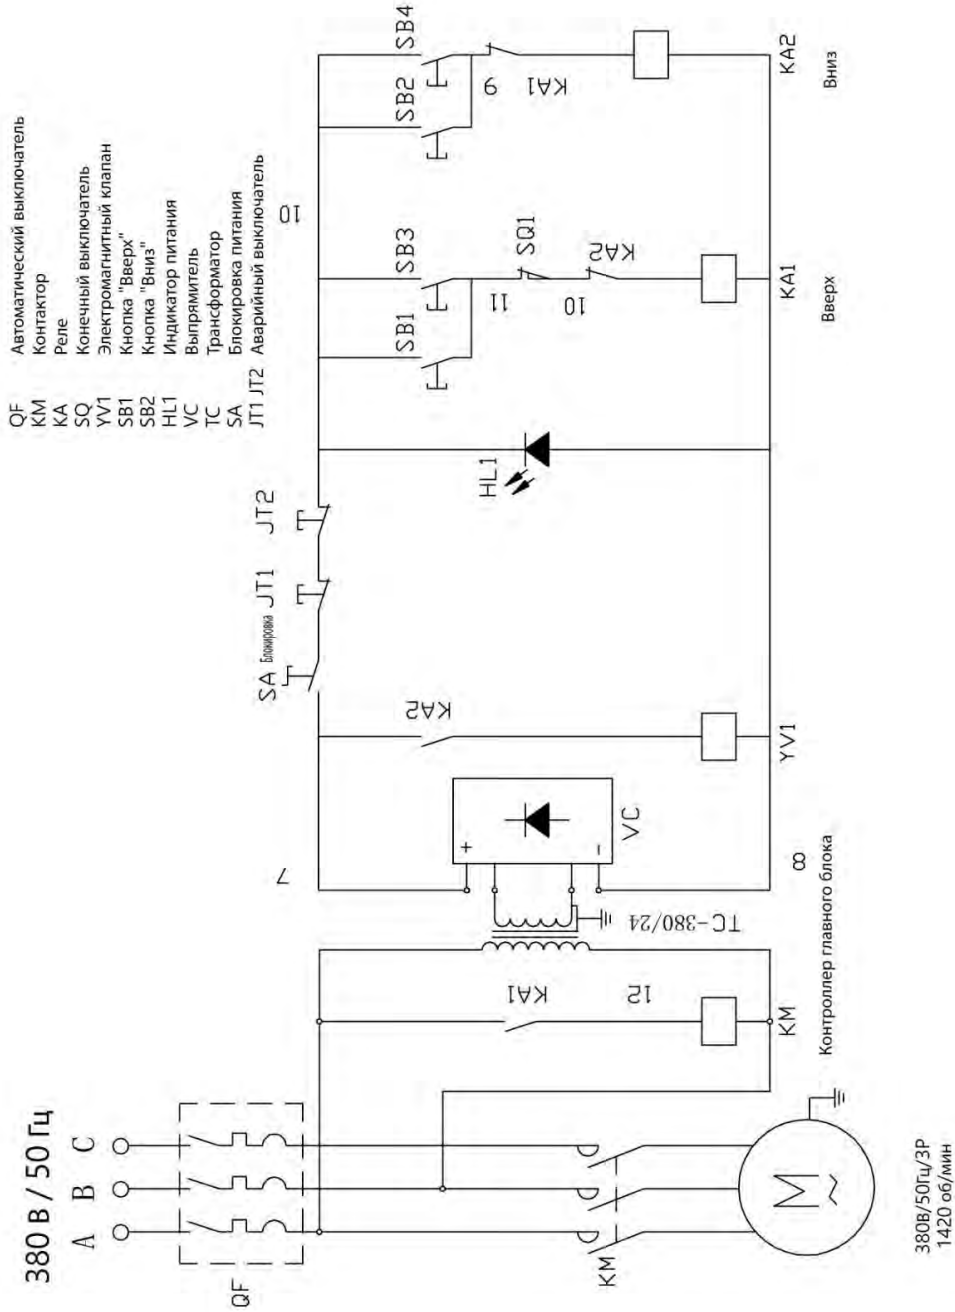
QF Автоматический выключатель
KM Контактор
KA Реле
SQ Конечный выключатель
YV1 Электромагнитный клапан
SB1 Кнопка "Вверх"
SB2 Кнопка "Вниз"
HL1 Индикатор питания
VC Выпрямитель
TC Трансформатор
SA Блокировка питания
JT1 JT2 Аварийный выключатель

380 В / 50 Гц
A B C
QF
KM
M
380В/50Гц/3Р
1420 об/мин

KM
KA1
12
Контроллер главного блока
TC-380/24
7
8
+
-
VC
KA2
YV1
SA Блокировка JT1 JT2
HL1
SB1
SB3
11
SQ1
10
KA2
KA1
Вверх
10
SB2
SB4
9
KA1
KA2
Вниз